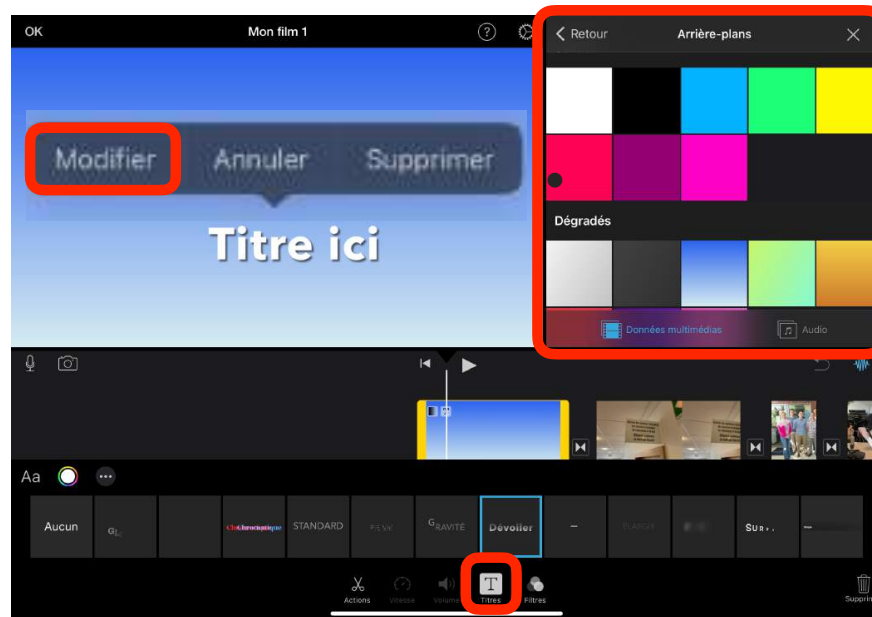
OK

Mon film 1

Retour

Arrière-plans

Modifier

Annuler

Supprimer

Titre ici

Dégradés

Données multimédias

Audio

Aa

Aucun

Chronique

STANDARD

GRAVITÉ

Dévoiler

Actions

Vitesse

Volume

Titres

Filtres

Supprim